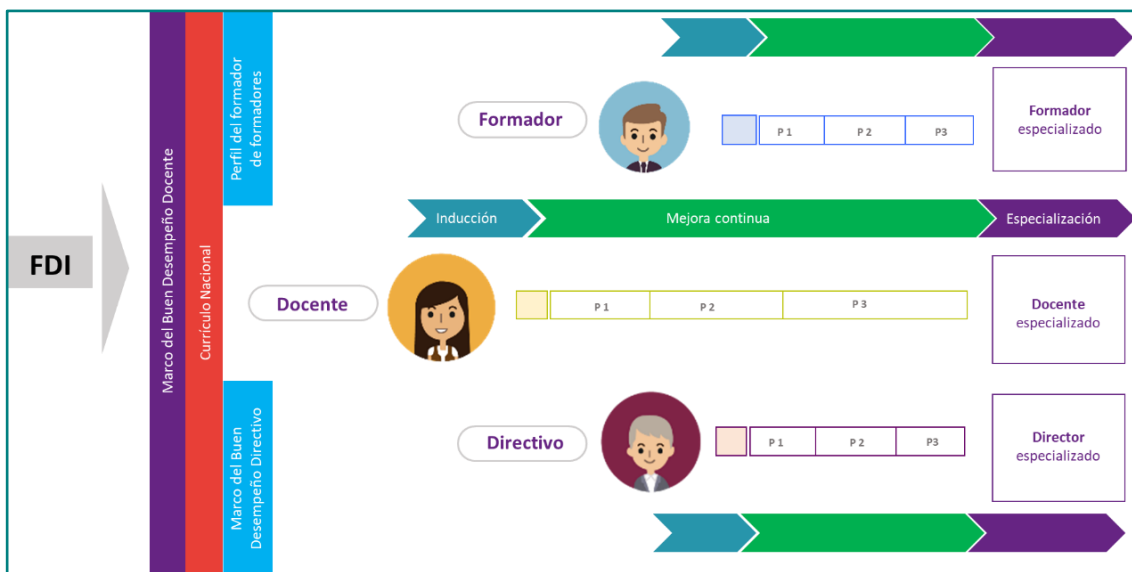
FDI

Marco del Buen Desempeño Docente

Currículo Nacional

Perfil del formador de formadores

Marco del Buen Desempeño Directivo

Formador

P 1 | P 2 | P3

Formador especializado

Inducción

Mejora continua

Especialización

Docente

P 1 | P 2 | P 3

Docente especializado

Directivo

P 1 | P 2 | P3

Director especializado